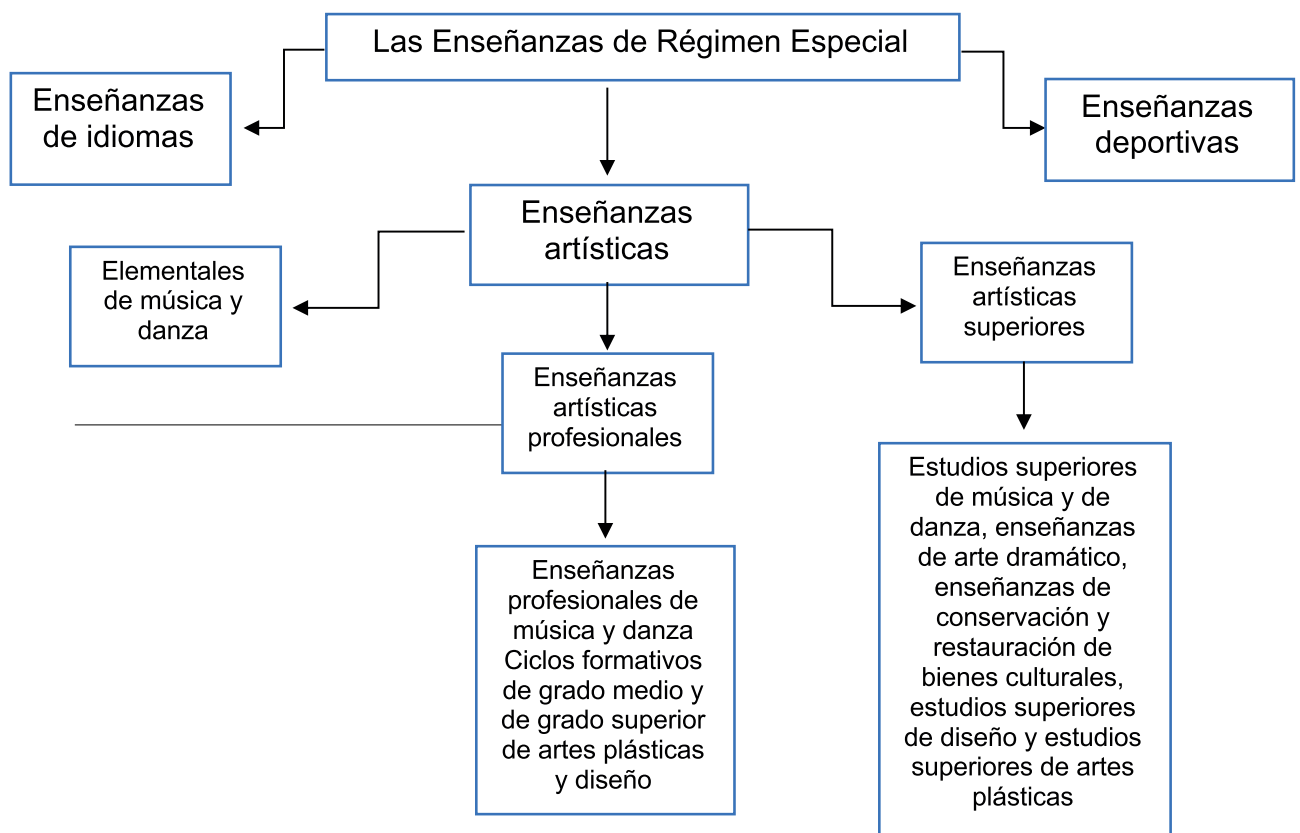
Las Enseñanzas de Régimen Especial

Enseñanzas de idiomas

Enseñanzas deportivas

Enseñanzas artísticas

Elementales de música y danza

Enseñanzas artísticas superiores

Enseñanzas artísticas profesionales

Enseñanzas profesionales de música y danza Ciclos formativos de grado medio y de grado superior de artes plásticas y diseño

Estudios superiores de música y de danza, enseñanzas de arte dramático, enseñanzas de conservación y restauración de bienes culturales, estudios superiores de diseño y estudios superiores de artes plásticas